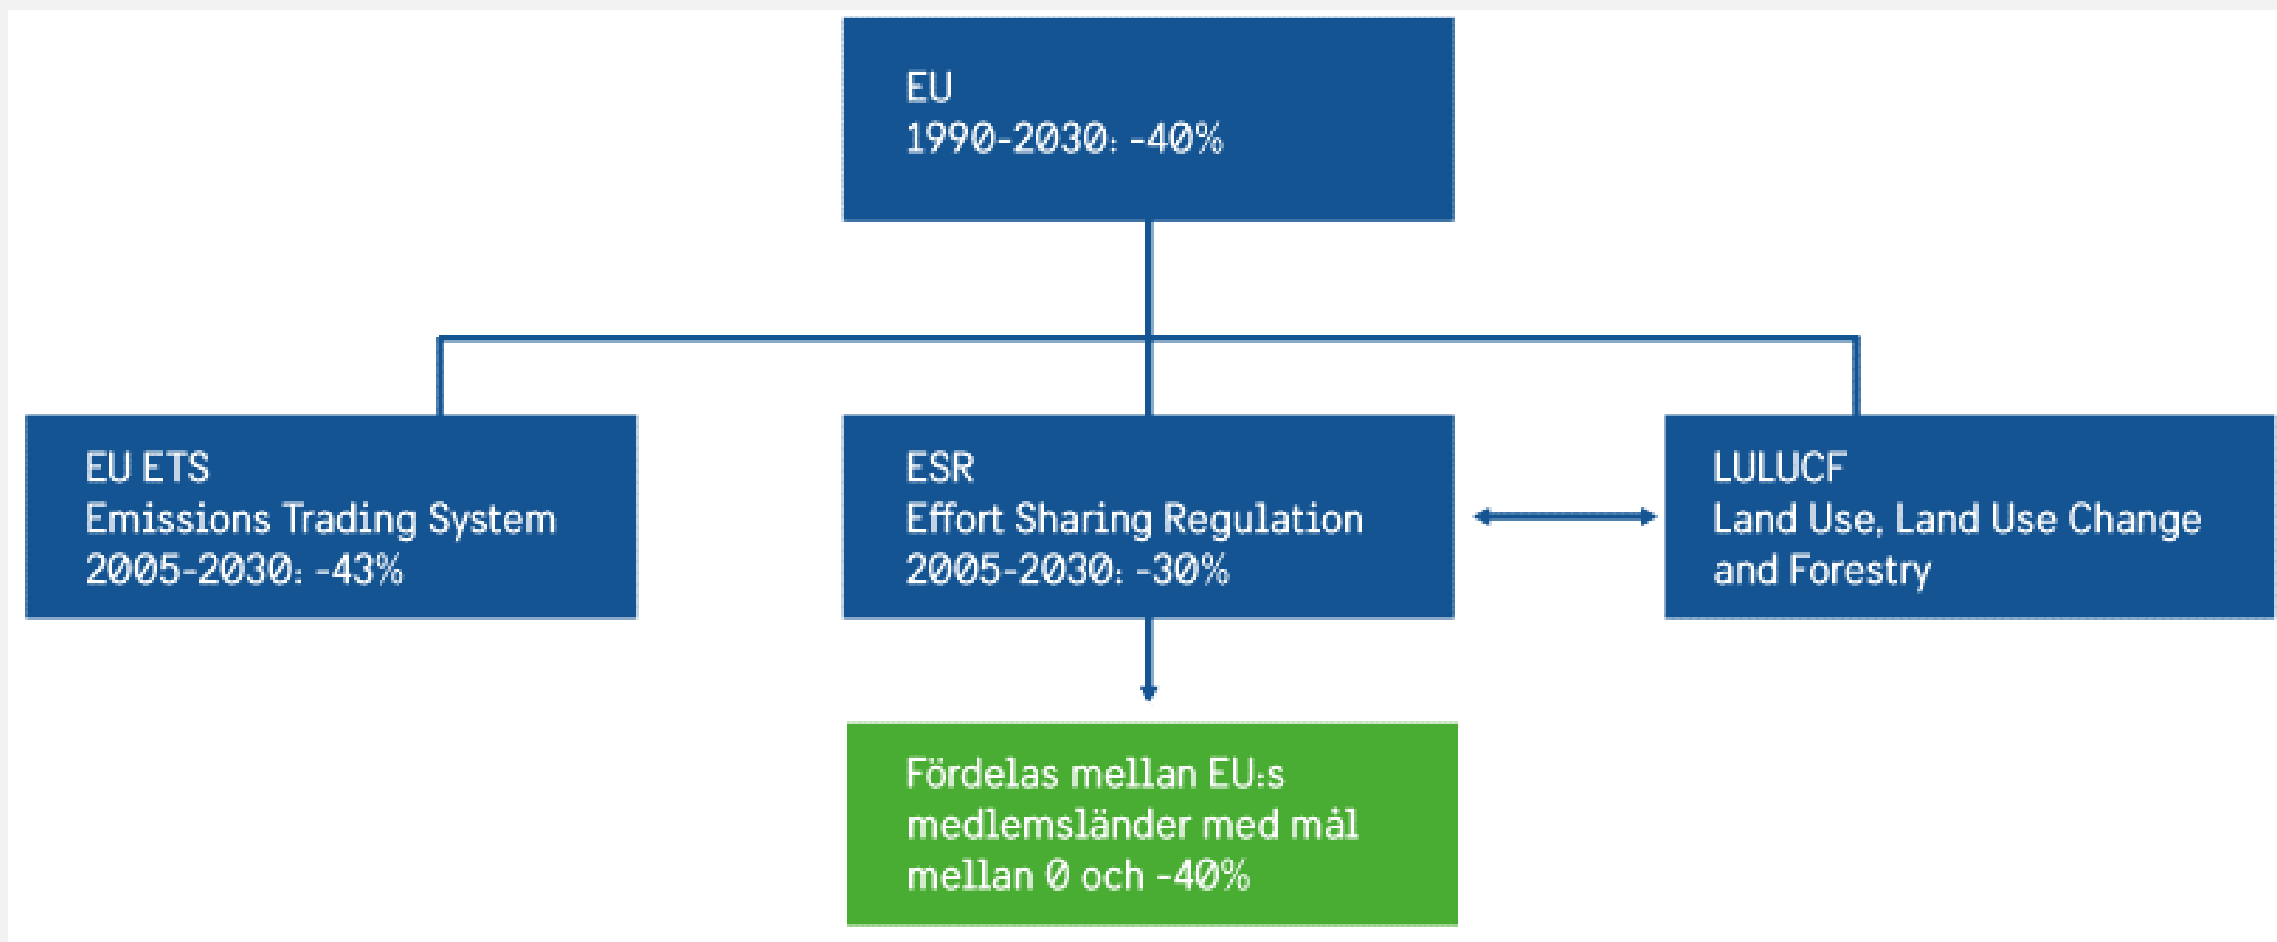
EU
1990-2030: -40%

EU ETS
Emissions Trading System
2005-2030: -43%

ESR
Effort Sharing Regulation
2005-2030: -30%

LULUCF
Land Use, Land Use Change and Forestry

Fördelas mellan EU:s medlemsländer med mål mellan 0 och -40%